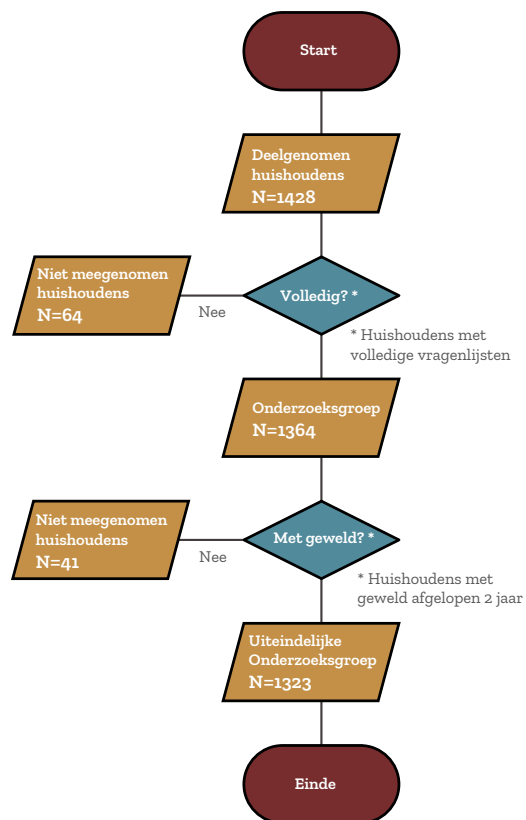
Start

Deelgenomen huishoudens
N=1428

Niet meegenomen huishoudens
N=64

Nee

Volledig? *

* Huishoudens met volledige vragenlijsten

Onderzoeksgroep
N=1364

Niet meegenomen huishoudens
N=41

Nee

Met geweld? *

* Huishoudens met geweld afgelopen 2 jaar

Uiteindelijke Onderzoeksgroep
N=1323

Einde